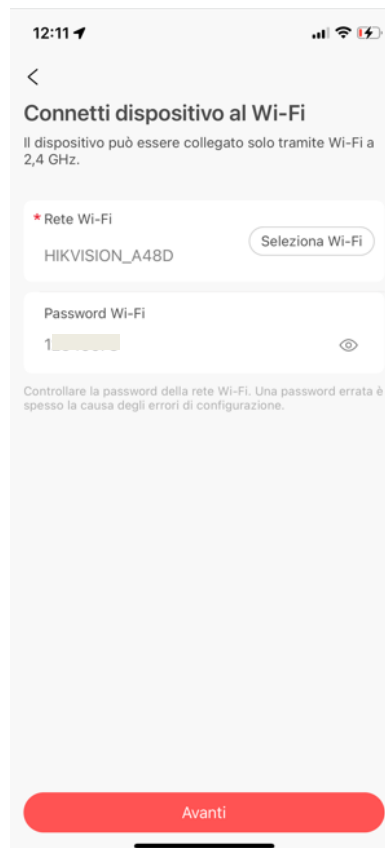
12:11

<

Connetti dispositivo al Wi-Fi

Il dispositivo può essere collegato solo tramite Wi-Fi a 2,4 GHz.

* Rete Wi-Fi

HIKVISION_A48D

Seleziona Wi-Fi

Password Wi-Fi

1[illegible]

Controllare la password della rete Wi-Fi. Una password errata è spesso la causa degli errori di configurazione.

Avanti